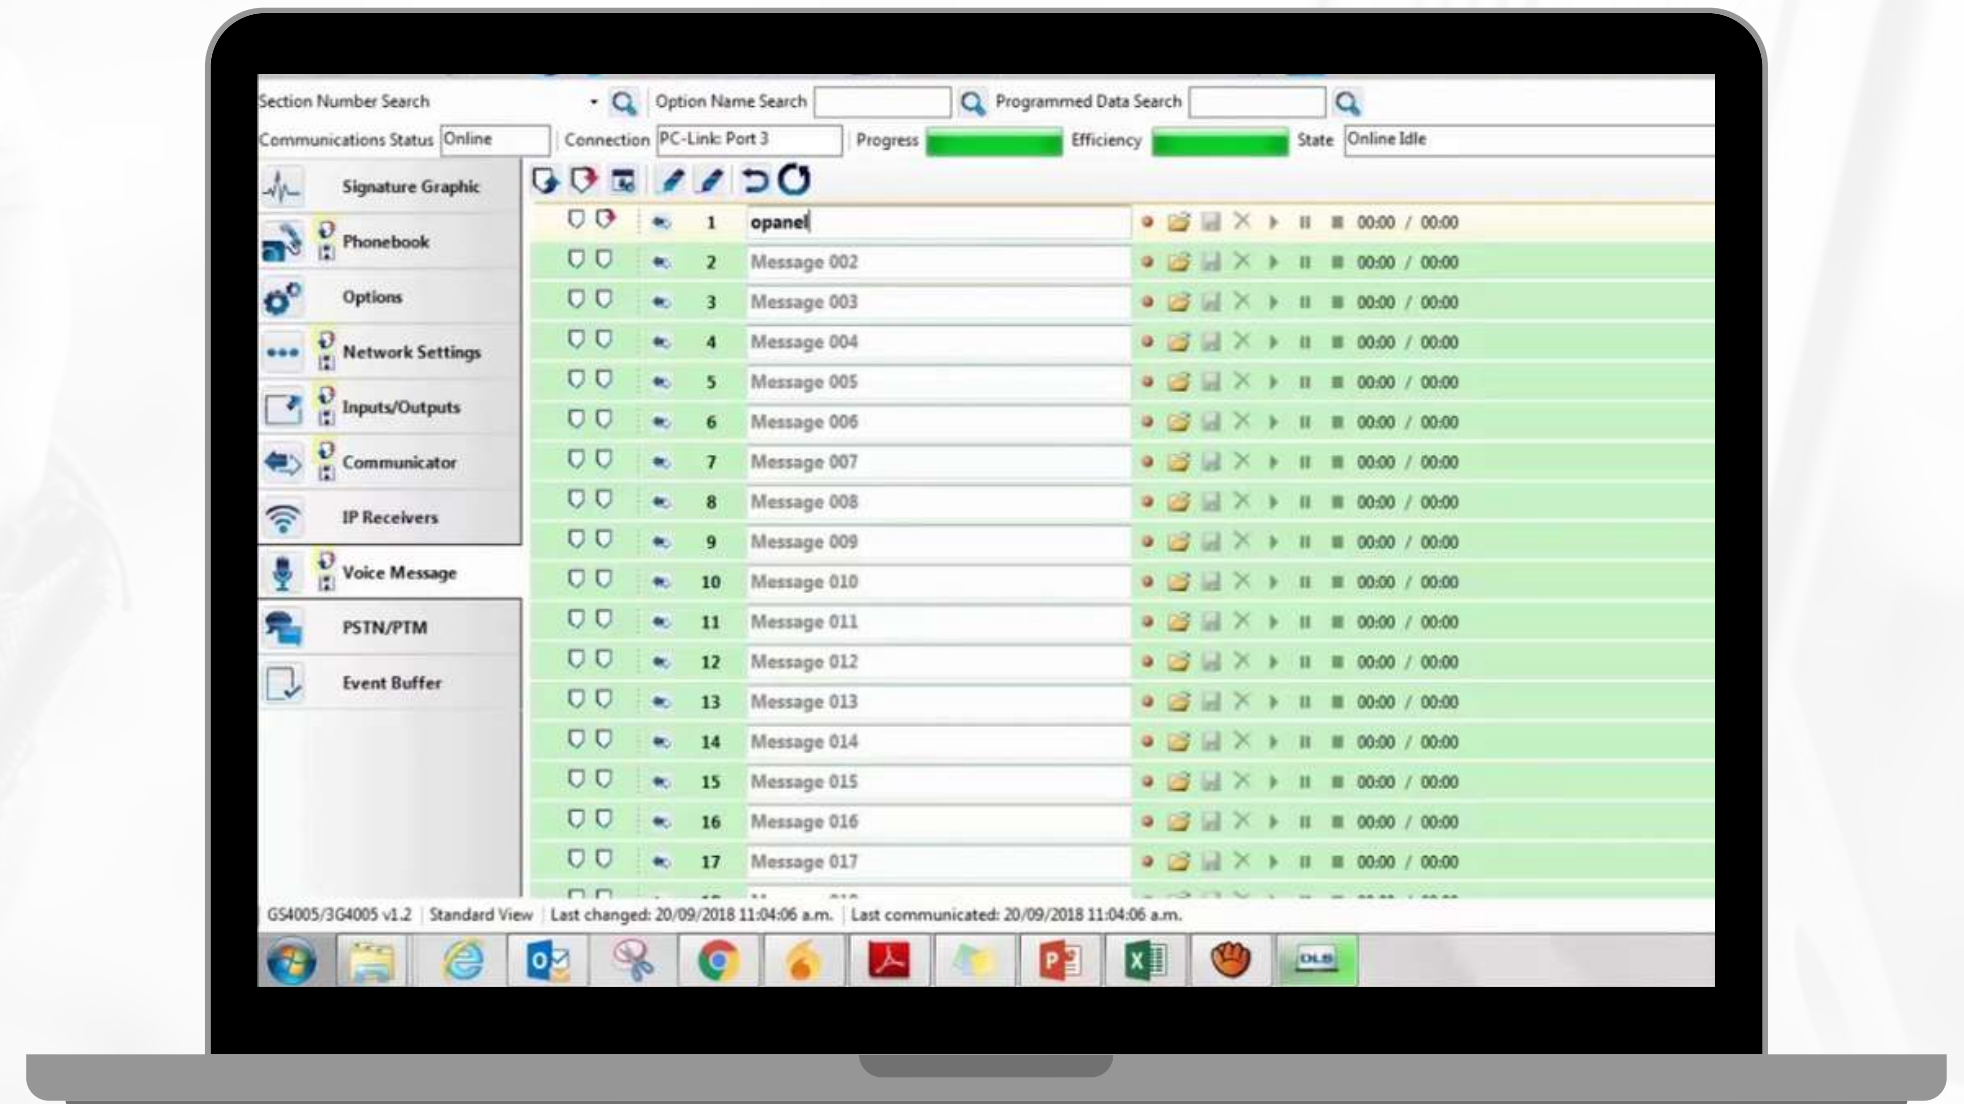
Section Number Search Option Name Search Programmed Data Search
Communications Status Online Connection PC-Link: Port 3 Progress Efficiency State Online Idle

Signature Graphic
Phonebook
Options
Network Settings
Inputs/Outputs
Communicator
IP Receivers
Voice Message
PSTN/PTM
Event Buffer

| | | |
|---|---|---|
| 1 | opanel | 00:00 / 00:00 |
| 2 | Message 002 | 00:00 / 00:00 |
| 3 | Message 003 | 00:00 / 00:00 |
| 4 | Message 004 | 00:00 / 00:00 |
| 5 | Message 005 | 00:00 / 00:00 |
| 6 | Message 006 | 00:00 / 00:00 |
| 7 | Message 007 | 00:00 / 00:00 |
| 8 | Message 008 | 00:00 / 00:00 |
| 9 | Message 009 | 00:00 / 00:00 |
| 10 | Message 010 | 00:00 / 00:00 |
| 11 | Message 011 | 00:00 / 00:00 |
| 12 | Message 012 | 00:00 / 00:00 |
| 13 | Message 013 | 00:00 / 00:00 |
| 14 | Message 014 | 00:00 / 00:00 |
| 15 | Message 015 | 00:00 / 00:00 |
| 16 | Message 016 | 00:00 / 00:00 |
| 17 | Message 017 | 00:00 / 00:00 |

GS4005/3G4005 v1.2 | Standard View | Last changed: 20/09/2018 11:04:06 a.m. | Last communicated: 20/09/2018 11:04:06 a.m.

DLS